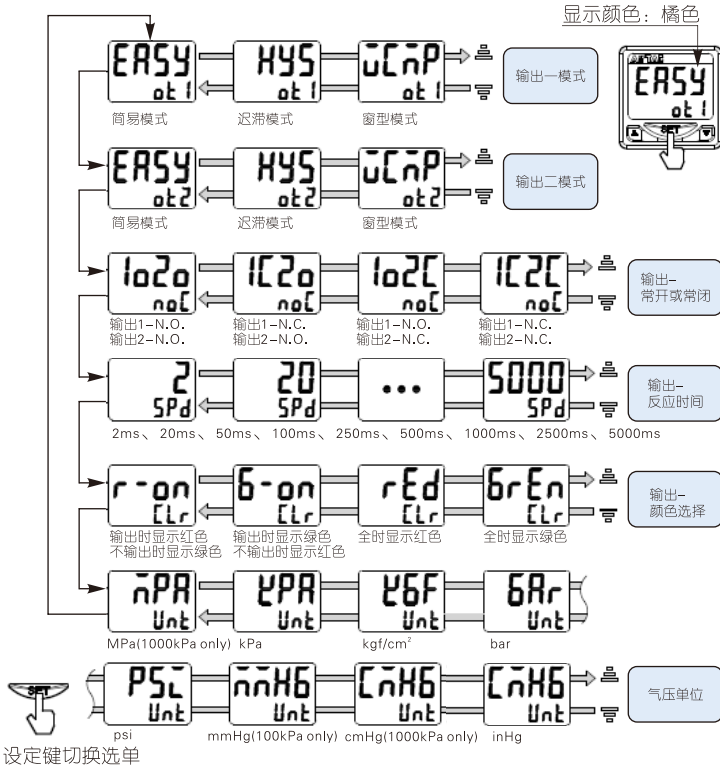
显示颜色：橘色

EASY ot1 | HYS ot1 | uCmP ot1
简易模式 迟滞模式 窗型模式
输出一模式

EASY ot2 | HYS ot2 | uCmP ot2
简易模式 迟滞模式 窗型模式
输出二模式

1o2o noC | 1C2o noC | 1o2C noC | 1C2C noC
输出1–N.O. 输出2–N.O.
输出1–N.C. 输出2–N.O.
输出1–N.O. 输出2–N.C.
输出1–N.C. 输出2–N.C.
输出–常开或常闭

2 SPd | 20 SPd | ... | 5000 SPd
2ms、20ms、50ms、100ms、250ms、500ms、1000ms、2500ms、5000ms
输出–反应时间

r-on CLr | G-on CLr | rEd CLr | GrEn CLr
输出时显示红色 不输出时显示绿色
输出时显示绿色 不输出时显示红色
全时显示红色
全时显示绿色
输出–颜色选择

mPA Unt | kPA Unt | kGF Unt | GAr Unt
MPa(1000kPa only) kPa kgf/cm$^2$ bar

PSi Unt | mmHG Unt | CmHG Unt | CnHG Unt
psi mmHg(100kPa only) cmHg(1000kPa only) inHg
气压单位

SET
设定键切换选单